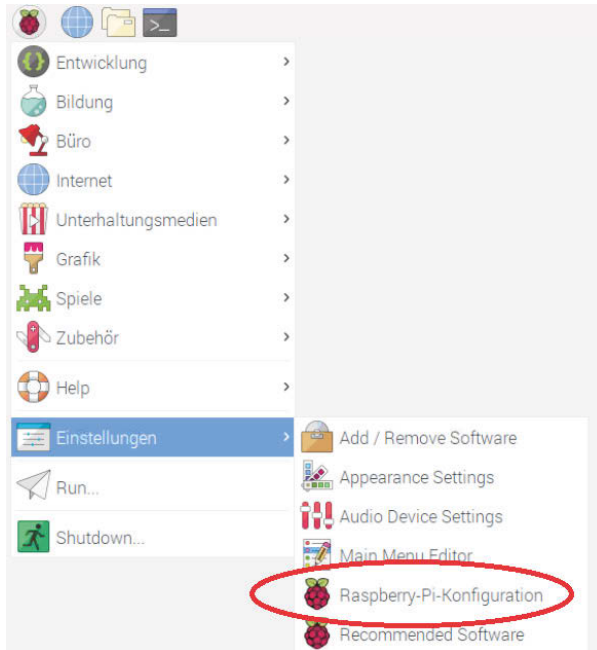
Entwicklung
Bildung
Büro
Internet
Unterhaltungsmedien
Grafik
Spiele
Zubehör
Help
Einstellungen
Run...
Shutdown...

Add / Remove Software
Appearance Settings
Audio Device Settings
Main Menu Editor
Raspberry-Pi-Konfiguration
Recommended Software